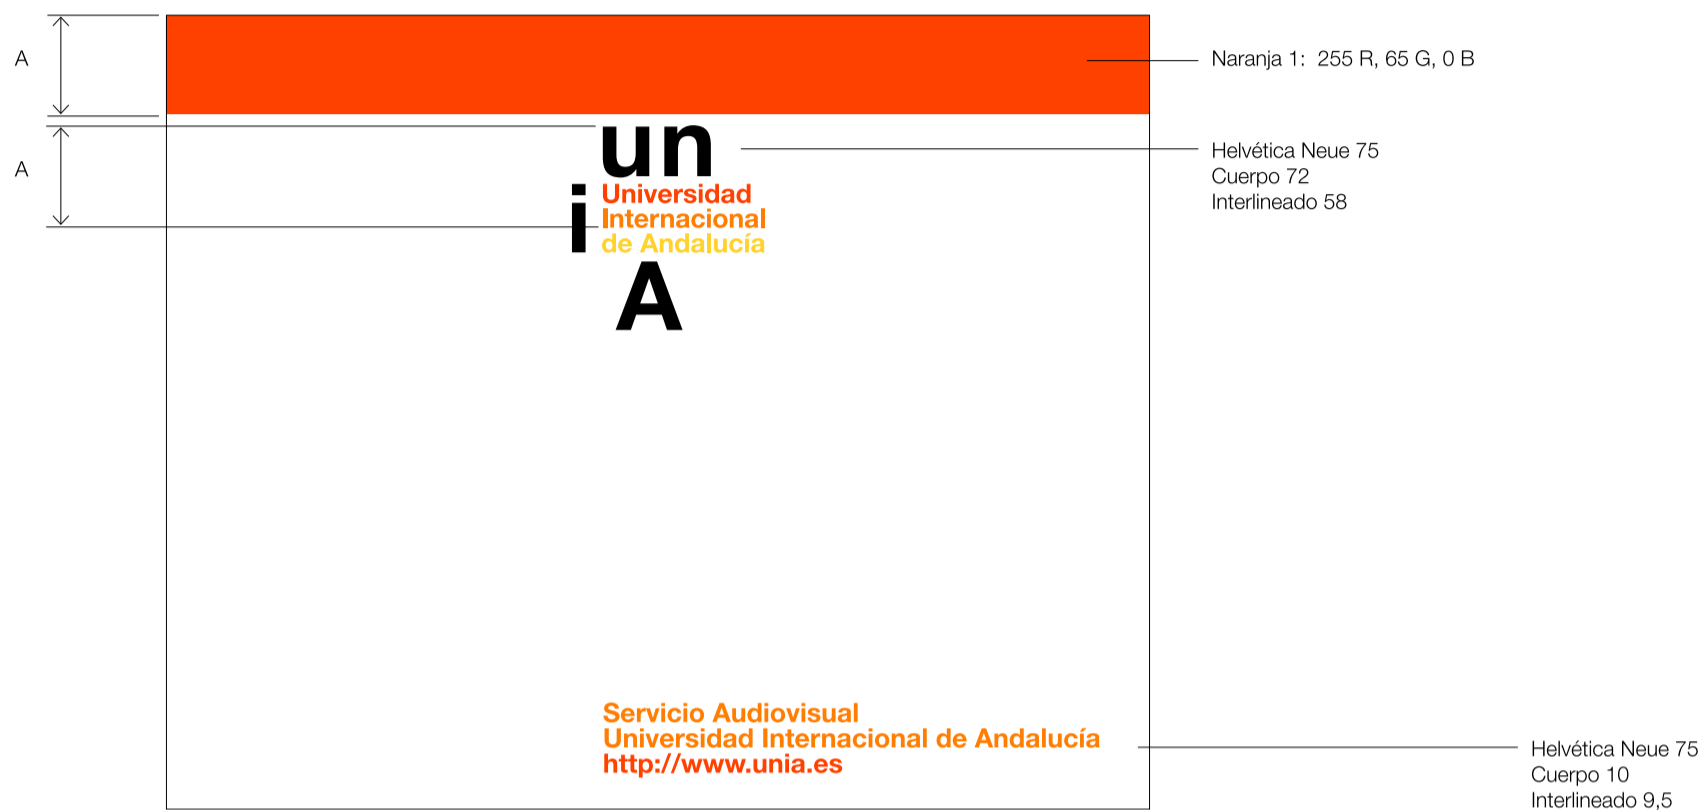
A

A

Naranja 1: 255 R, 65 G, 0 B

un
i
Universidad
Internacional
de Andalucía
A

Helvética Neue 75
Cuerpo 72
Interlineado 58

Servicio Audiovisual
Universidad Internacional de Andalucía
http://www.unia.es

Helvética Neue 75
Cuerpo 10
Interlineado 9,5